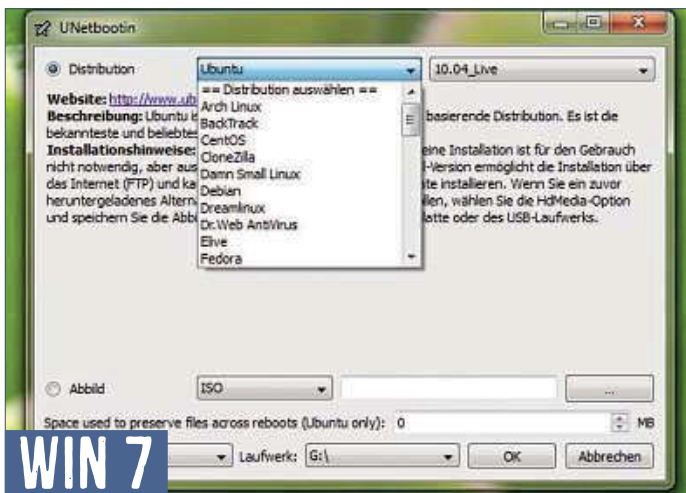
UNetbootin

Distribution Ubuntu 10.04_Live

== Distribution auswählen ==
Arch Linux
BackTrack
CentOS
CloneZilla
Damn Small Linux
Debian
Dreamlinux
Dr.Web AntiVirus
Elive
Fedora

Website: http://www.ub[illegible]
Beschreibung: Ubuntu is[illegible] basierende Distribution. Es ist die bekannteste und beliebte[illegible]
Installationshinweise: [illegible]eine Installation ist für den Gebrauch nicht notwendig, aber aus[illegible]-Version ermöglicht die Installation über das Internet (FTP) und ka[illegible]ite installieren. Wenn Sie ein zuvor heruntergeladenes Altern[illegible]llen, wählen Sie die HdMedia-Option und speichern Sie die Abb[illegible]latte oder des USB-Laufwerks.

Abbild ISO ...

Space used to preserve files across reboots (Ubuntu only): 0 MB

WIN 7

Laufwerk: G:\ OK Abbrechen